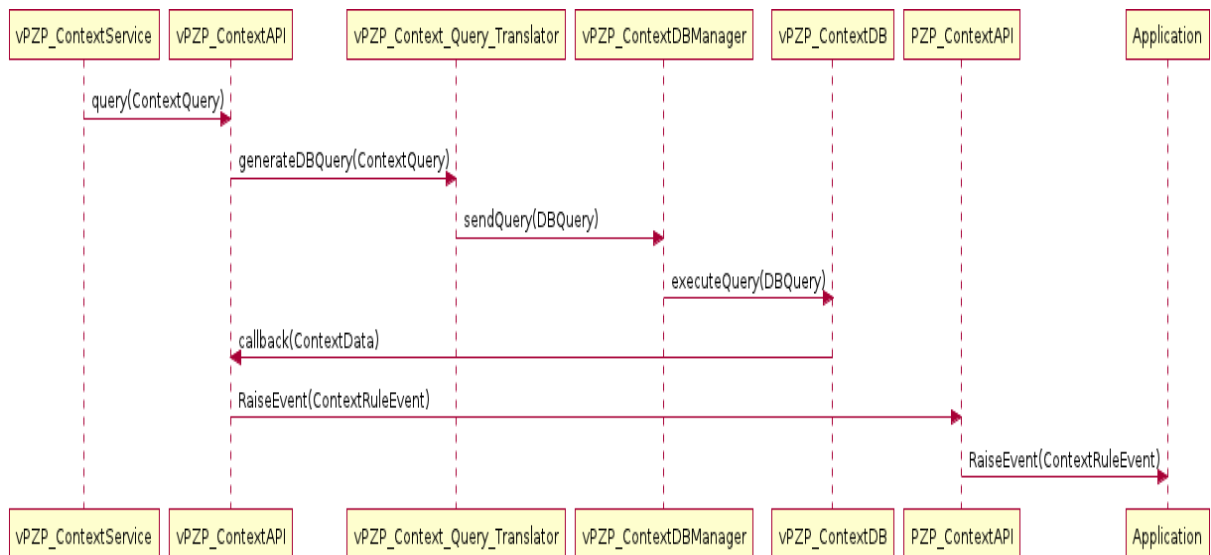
vPZP_ContextService
vPZP_ContextAPI
vPZP_Context_Query_Translator
vPZP_ContextDBManager
vPZP_ContextDB
PZP_ContextAPI
Application

query(ContextQuery)

generateDBQuery(ContextQuery)

sendQuery(DBQuery)

executeQuery(DBQuery)

callback(ContextData)

RaiseEvent(ContextRuleEvent)

RaiseEvent(ContextRuleEvent)

vPZP_ContextService
vPZP_ContextAPI
vPZP_Context_Query_Translator
vPZP_ContextDBManager
vPZP_ContextDB
PZP_ContextAPI
Application